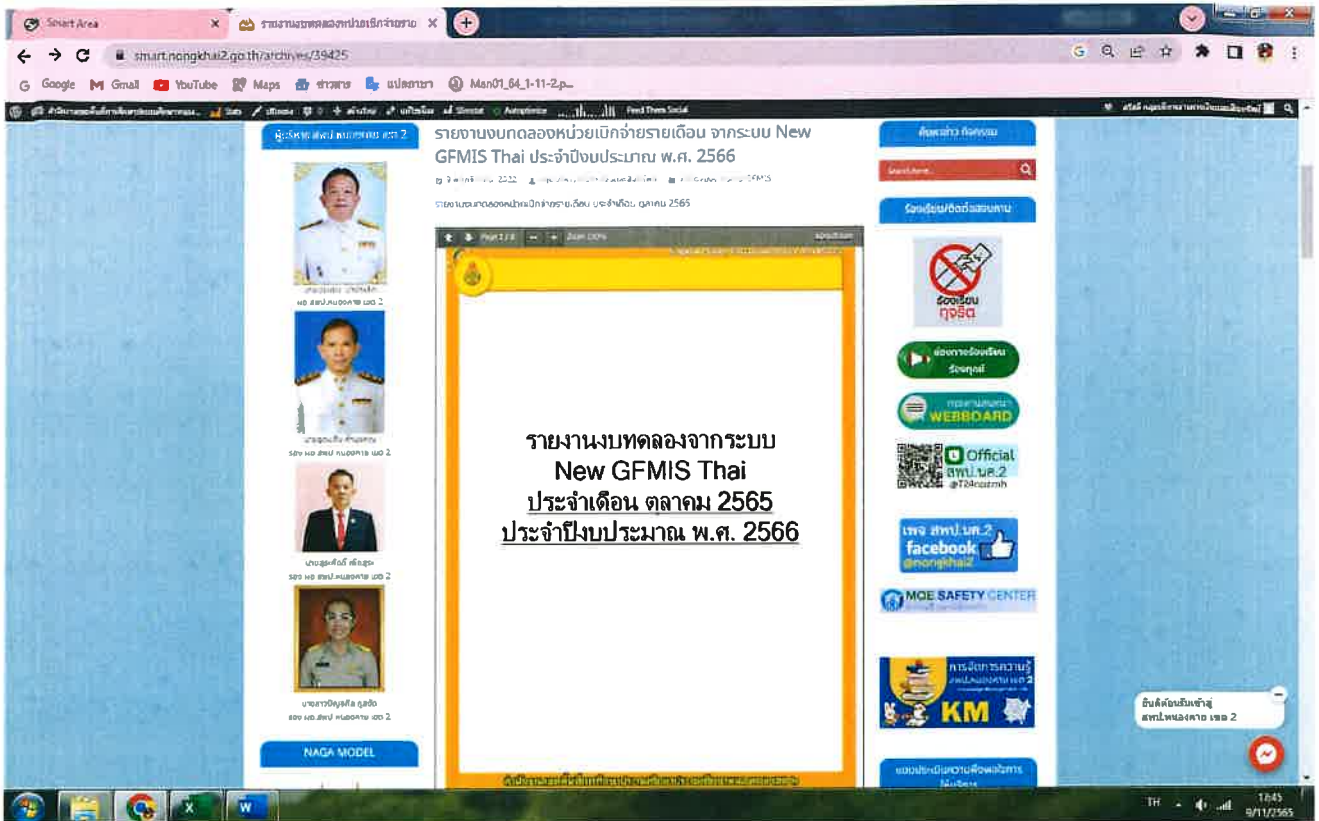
Smart Area
รายงานบทดลองหน่วยเบิกจ่าย
smart.nongkhai2.go.th/archives/39425
Google Gmail YouTube Maps ข่าวสาร แปลภาษา Man01_64_1-11-2.p...

ผู้บริหาร สพป.หนองคาย เขต 2

รายงานงบทดลองหน่วยเบิกจ่ายรายเดือน จากระบบ New GFMIS Thai ประจำปีงบประมาณ พ.ศ. 2566

รายงานงบทดลองหน่วยเบิกจ่ายรายเดือน ประจำเดือน ตุลาคม 2565

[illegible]
ผอ.สพป.หนองคาย เขต 2

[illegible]
รอง ผอ.สพป.หนองคาย เขต 2

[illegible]
รอง ผอ.สพป.หนองคาย เขต 2

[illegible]
รอง ผอ.สพป.หนองคาย เขต 2

NAGA MODEL

รายงานงบทดลองจากระบบ
New GFMIS Thai
ประจำเดือน ตลาคม 2565
ประจำปีงบประมาณ พ.ศ. 2566

ค้นหาข่าว กิจกรรม
Search here...
ร้องเรียน/ติดต่อสอบถาม
ร้องเรียน ทุจริต
ช่องทางร้องเรียน ร้องทุกข์
WEBBOARD
Official สพป.นค.2
เพจ สพป.นค.2 facebook
MOE SAFETY CENTER
การจัดการความรู้ KM

ยินดีต้อนรับเข้าสู่ สพป.หนองคาย เขต 2

TH 15:45 9/11/2565